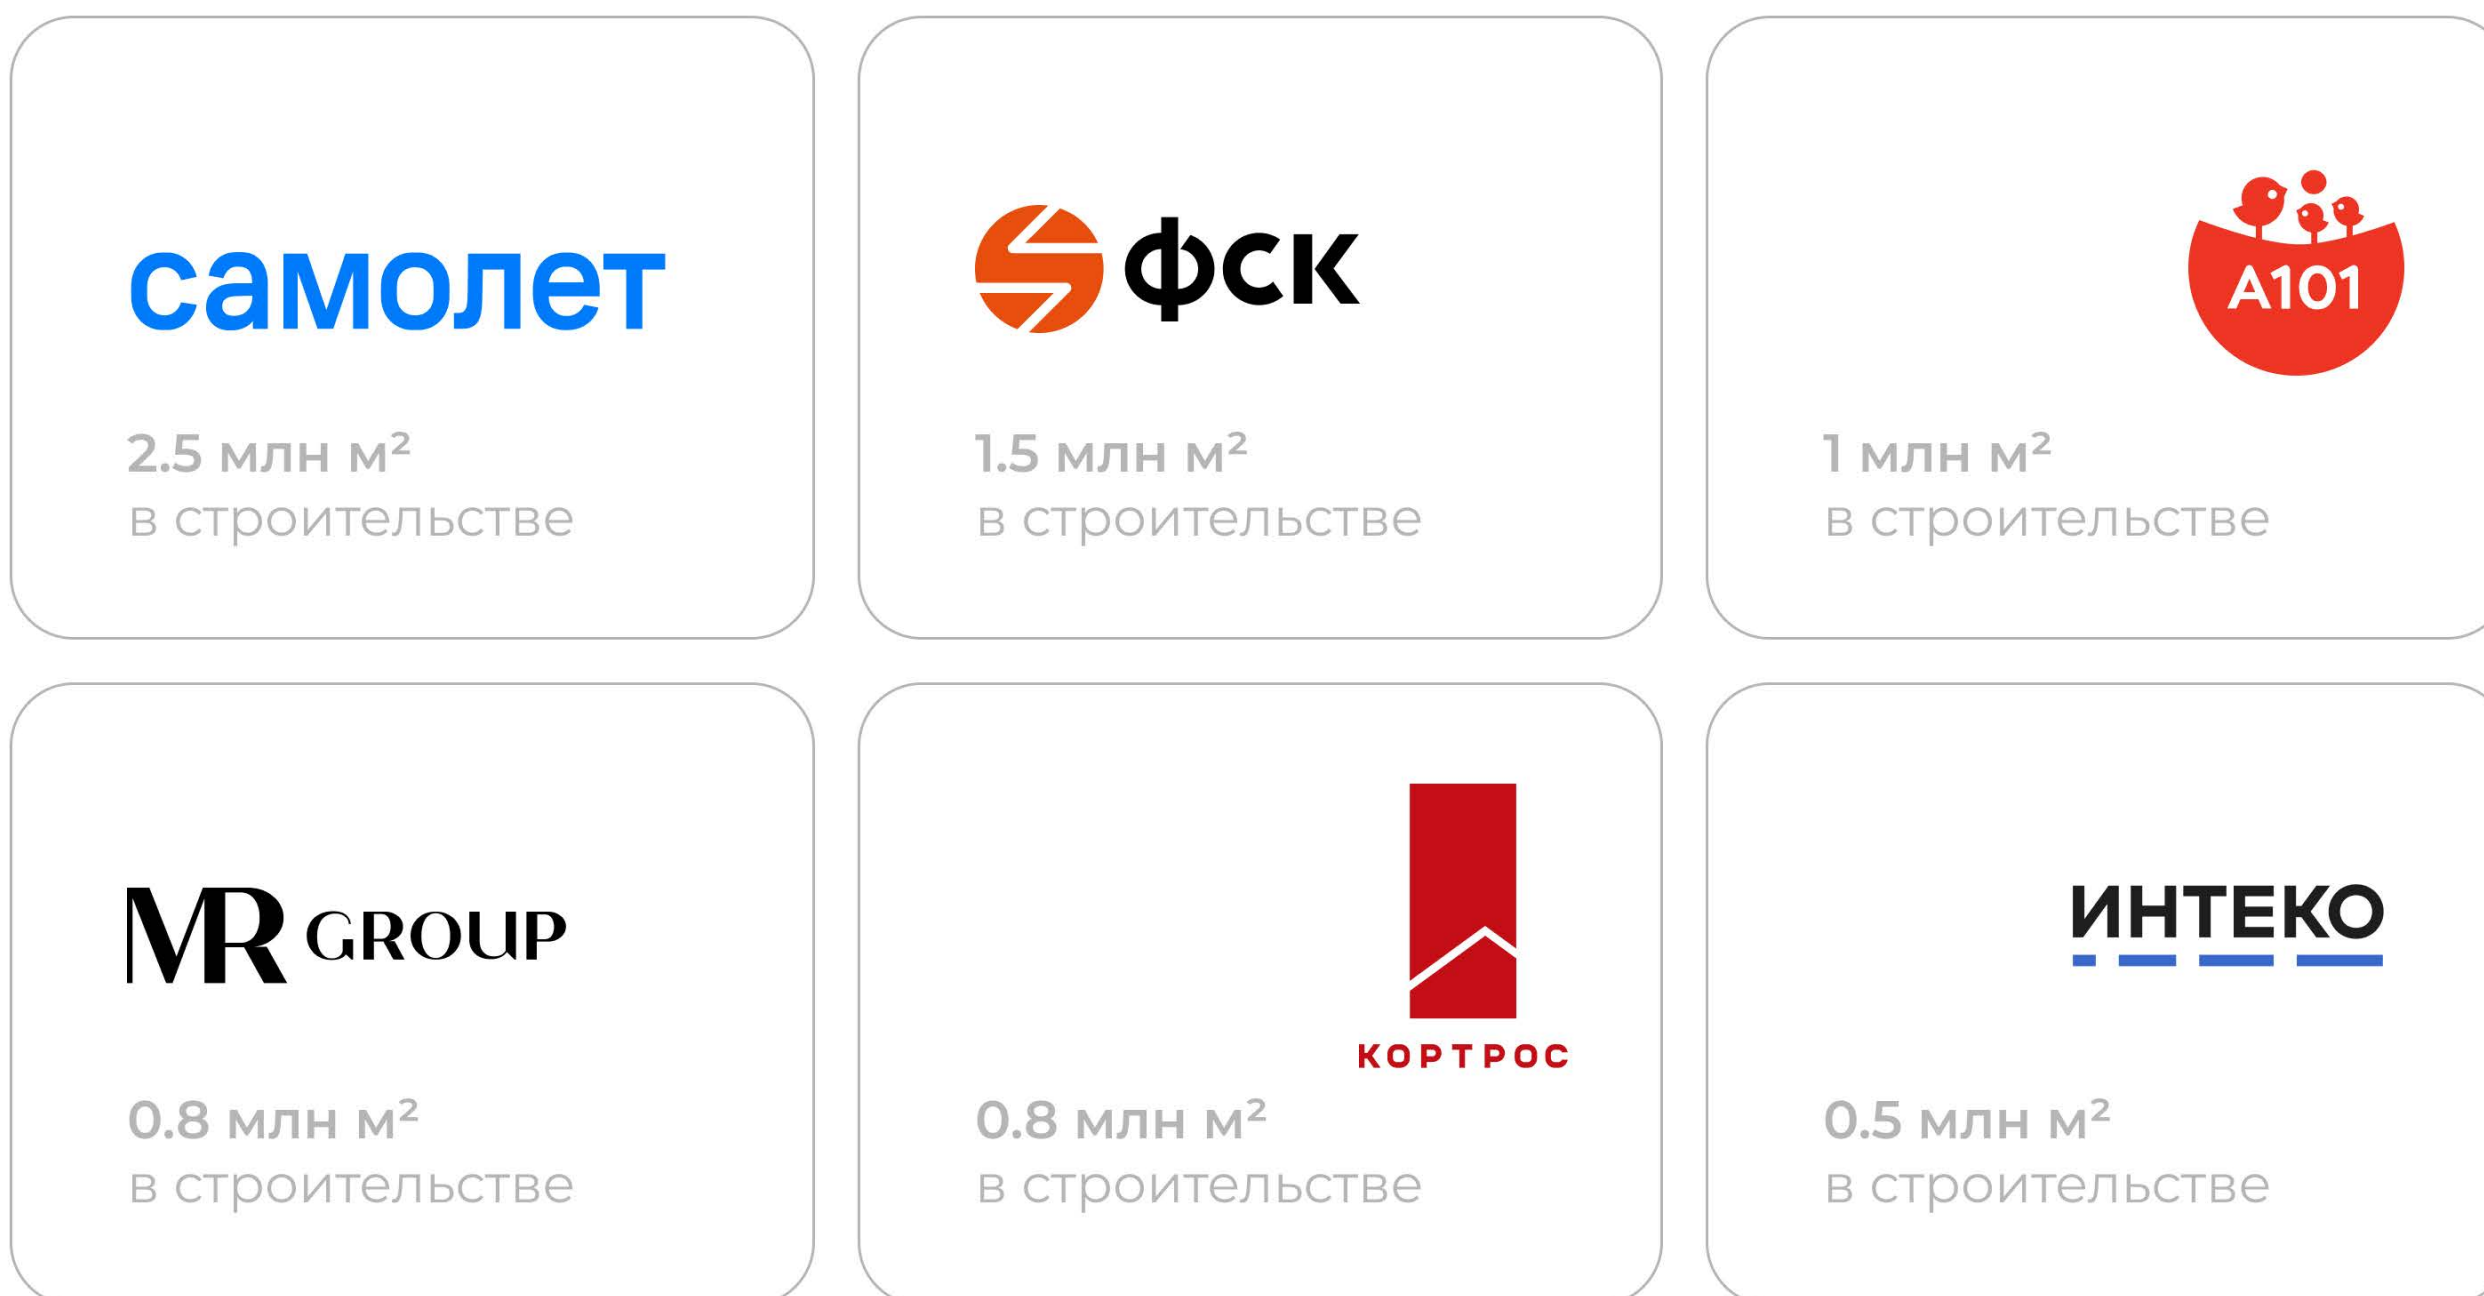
самолет

2.5 млн м²
в строительстве

фск

1.5 млн м²
в строительстве

А101

1 млн м²
в строительстве

MR GROUP

0.8 млн м²
в строительстве

КОРТРОС

0.8 млн м²
в строительстве

ИНТЕКО

0.5 млн м²
в строительстве